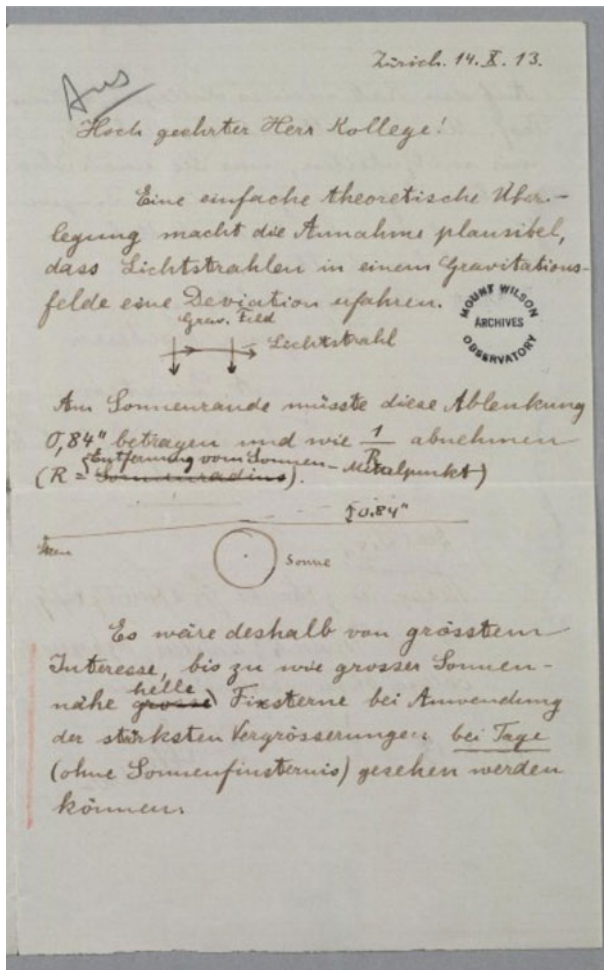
Zürich. 14. X. 13.

Ans

Hoch geehrter Herr Kollege!

Eine einfache theoretische Überlegung macht die Annahme plausibel, dass Lichtstrahlen in einem Gravitationsfelde eine Deviation erfahren.

MOUNT WILSON ARCHIVES OBSERVATORY

Grav. Feld

Lichtstrahl

Am Sonnenrande müsste diese Ablenkung 0,84" betragen und wie $\frac{1}{R}$ abnehmen (R = ~~Sonnenradius~~ Entfernung vom Sonnen-~~Mittelpunkt~~).

0.84"

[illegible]

Sonne

Es wäre deshalb von grösstem Interesse, bis zu wie grosser Sonnennähe ~~grosse~~ helle Fixsterne bei Anwendung der stärksten Vergrösserungen bei Tage (ohne Sonnenfinsternis) gesehen werden können.